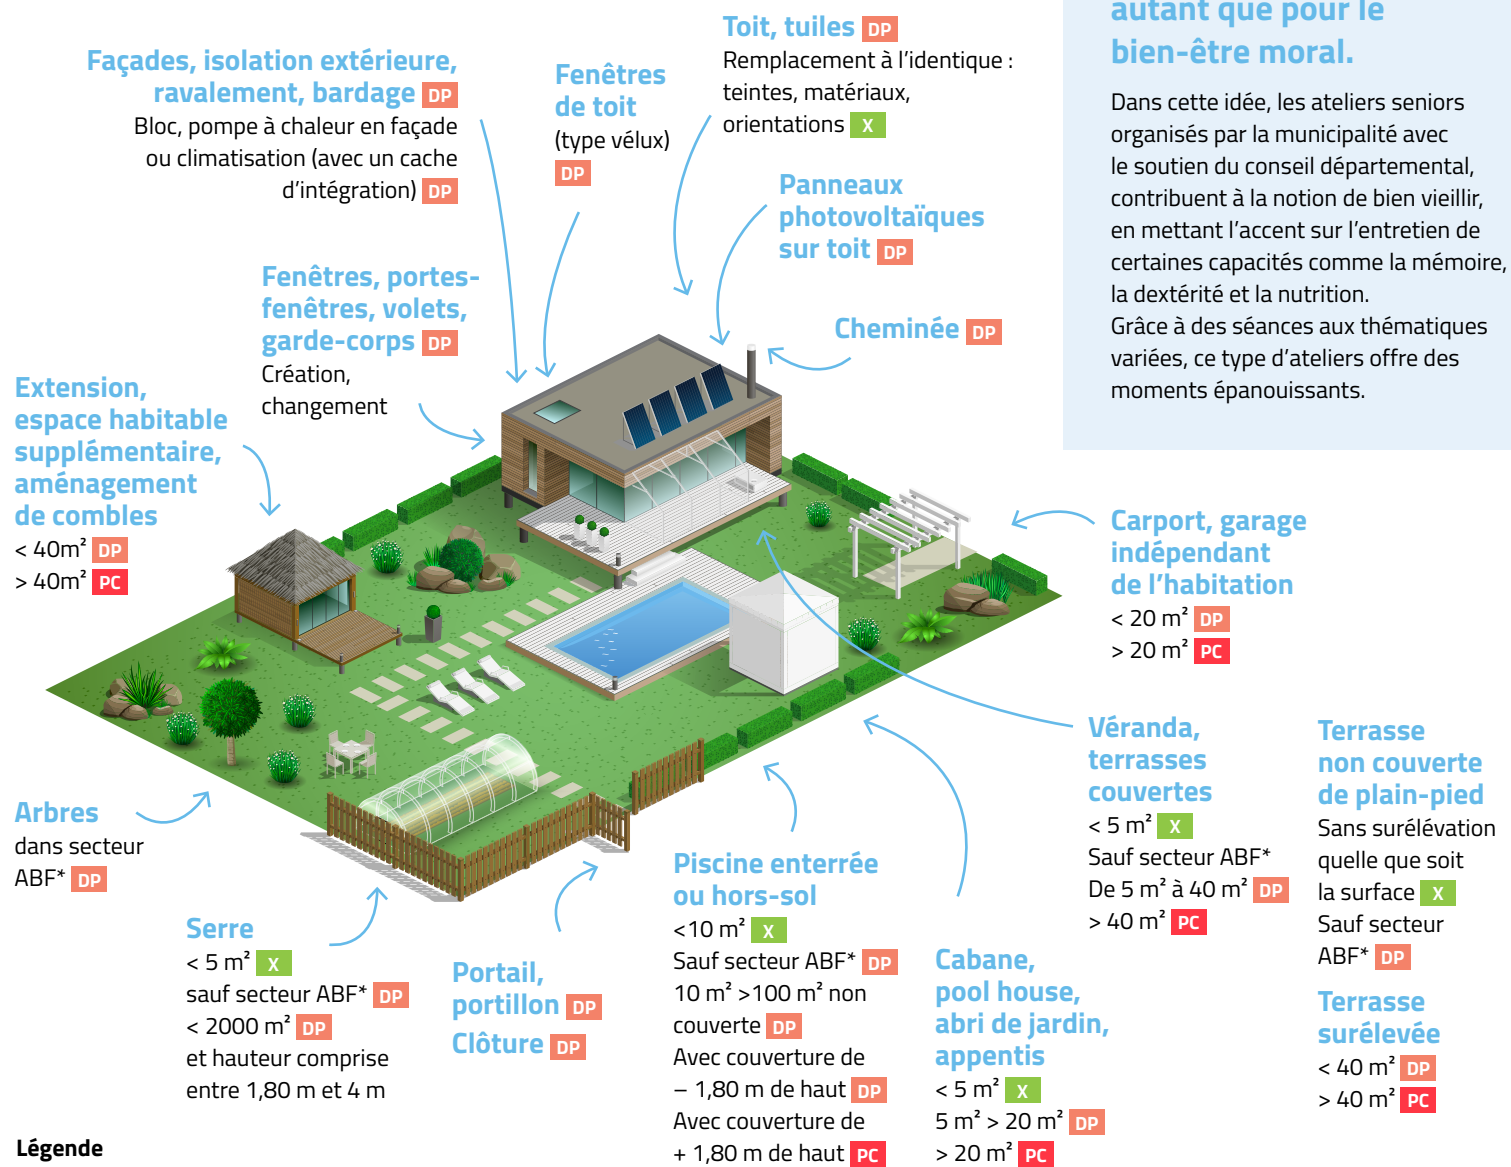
autant que pour le bien-être moral.

Dans cette idée, les ateliers seniors organisés par la municipalité avec le soutien du conseil départemental, contribuent à la notion de bien vieillir, en mettant l'accent sur l'entretien de certaines capacités comme la mémoire, la dextérité et la nutrition.
Grâce à des séances aux thématiques variées, ce type d'ateliers offre des moments épanouissants.

Façades, isolation extérieure, ravalement, bardage DP
Bloc, pompe à chaleur en façade ou climatisation (avec un cache d'intégration) DP

Fenêtres de toit
(type vélux) DP

Toit, tuiles DP
Remplacement à l'identique : teintes, matériaux, orientations X

Panneaux photovoltaïques sur toit DP

Cheminée DP

Fenêtres, portes-fenêtres, volets, garde-corps DP
Création, changement

Extension, espace habitable supplémentaire, aménagement de combles
< 40m² DP
> 40m² PC

Carport, garage indépendant de l'habitation
< 20 m² DP
> 20 m² PC

Véranda, terrasses couvertes
< 5 m² X
Sauf secteur ABF*
De 5 m² à 40 m² DP
> 40 m² PC

Terrasse non couverte de plain-pied
Sans surélévation quelle que soit la surface X
Sauf secteur ABF* DP

Terrasse surélevée
< 40 m² DP
> 40 m² PC

Arbres
dans secteur ABF* DP

Serre
< 5 m² X
sauf secteur ABF* DP
< 2000 m² DP
et hauteur comprise entre 1,80 m et 4 m

Portail, portillon DP
Clôture DP

Piscine enterrée ou hors-sol
<10 m² X
Sauf secteur ABF* DP
10 m² >100 m² non couverte DP
Avec couverture de – 1,80 m de haut DP
Avec couverture de + 1,80 m de haut PC

Cabane, pool house, abri de jardin, appentis
< 5 m² X
5 m² > 20 m² DP
> 20 m² PC

Légende